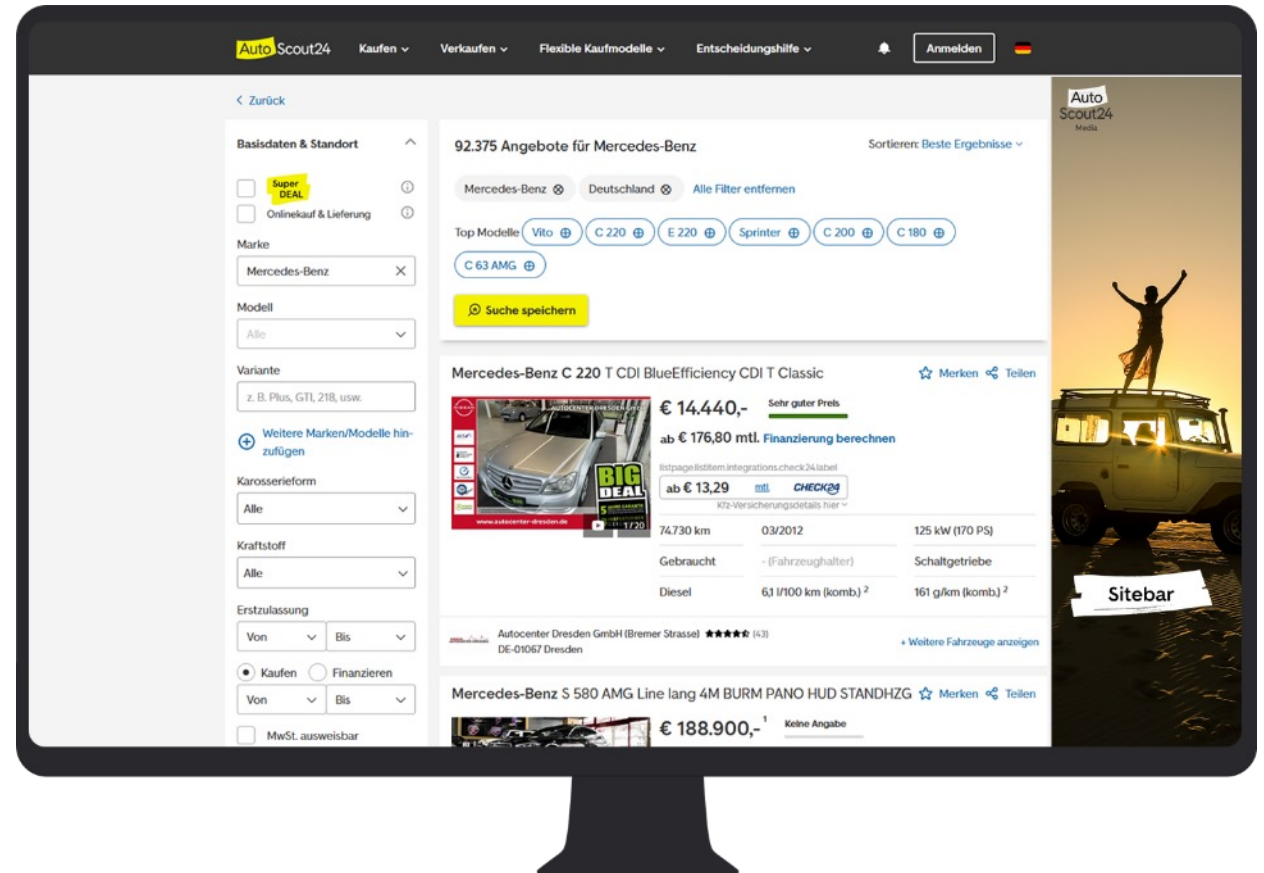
AutoScout24 Kaufen Verkaufen Flexible Kaufmodelle Entscheidungshilfe Anmelden

< Zurück

Basisdaten & Standort

Super DEAL

Onlinekauf & Lieferung

Marke

Mercedes-Benz

Modell

Alle

Variante

z. B. Plus, GTI, 218, usw.

Weitere Marken/Modelle hinzufügen

Karosserieform

Alle

Kraftstoff

Alle

Erstzulassung

Von Bis

Kaufen Finanzieren

Von Bis

MwSt. ausweisbar

92.375 Angebote für Mercedes-Benz

Sortieren: Beste Ergebnisse

Mercedes-Benz Deutschland Alle Filter entfernen

Top Modelle Vito C 220 E 220 Sprinter C 200 C 180 C 63 AMG

Suche speichern

Mercedes-Benz C 220 T CDI BlueEfficiency CDI T Classic

Merken Teilen

€ 14.440,-

Sehr guter Preis

ab € 176,80 mtl. Finanzierung berechnen

listpage.listitem.integrations.check24.label

ab € 13,29 mtl. CHECK24

Kfz-Versicherungsdetails hier

AUTOCENTER DRESDEN GMBH

BIG DEAL

www.autocenter-dresden.de

1/20

| 74.730 km | 03/2012 | 125 kW (170 PS) |
|---|---|---|
| Gebraucht | - (Fahrzeughalter) | Schaltgetriebe |
| Diesel | 6,1 l/100 km (komb.) ² | 161 g/km (komb.) ² |

Autocenter Dresden GmbH (Bremer Strasse) (43)
DE-01067 Dresden

+ Weitere Fahrzeuge anzeigen

Mercedes-Benz S 580 AMG Line lang 4M BURM PANO HUD STANDHZG Merken Teilen

€ 188.900,-¹

Keine Angabe

Auto Scout24 Media

Sitebar